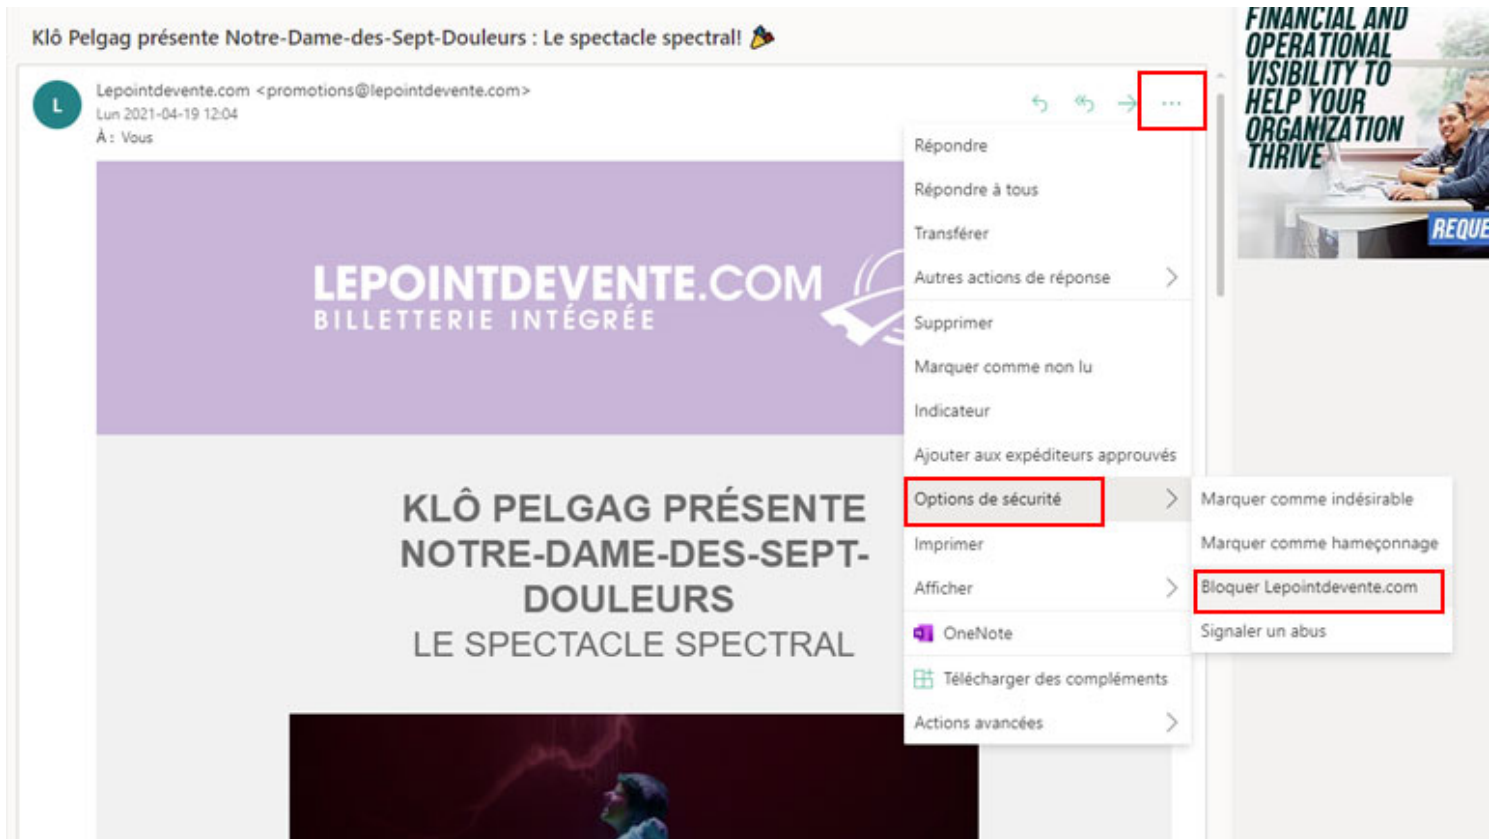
Klô Pelgag présente Notre-Dame-des-Sept-Douleurs : Le spectacle spectral!

L

Lepointdevente.com <promotions@lepointdevente.com>
Lun 2021-04-19 12:04
À : Vous

LEPOINTDEVENTE.COM
BILLETTERIE INTÉGRÉE

KLÔ PELGAG PRÉSENTE NOTRE-DAME-DES-SEPT-DOULEURS
LE SPECTACLE SPECTRAL

Répondre
Répondre à tous
Transférer
Autres actions de réponse
Supprimer
Marquer comme non lu
Indicateur
Ajouter aux expéditeurs approuvés
Options de sécurité
Imprimer
Afficher
OneNote
Télécharger des compléments
Actions avancées

Marquer comme indésirable
Marquer comme hameçonnage
Bloquer Lepointdevente.com
Signaler un abus

FINANCIAL AND OPERATIONAL VISIBILITY TO HELP YOUR ORGANIZATION THRIVE
REQUE